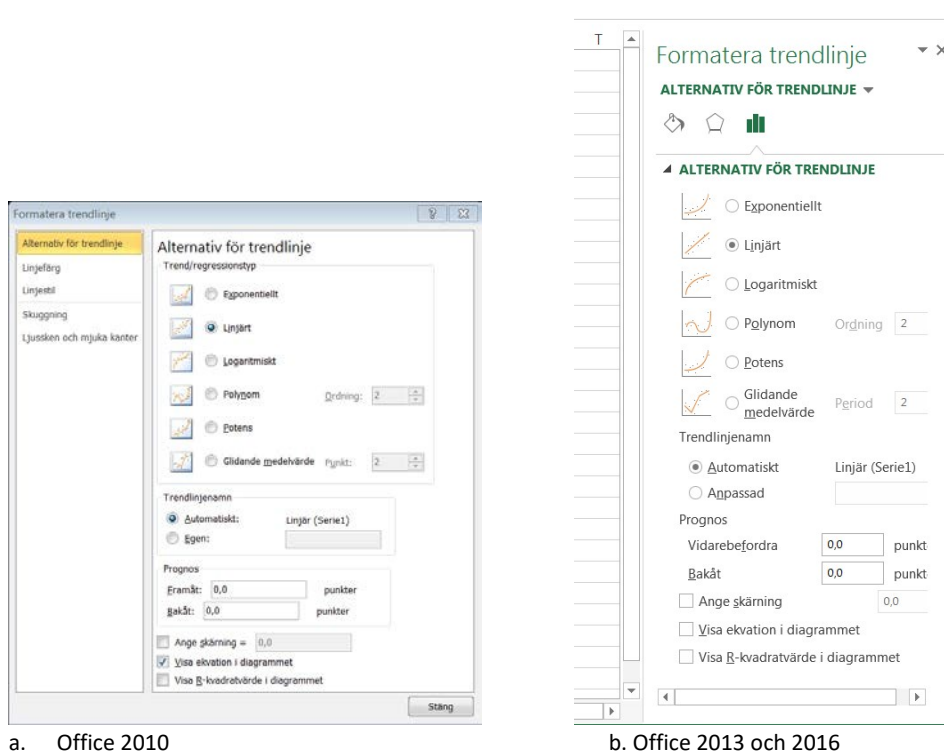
Formatera trendlinje

? ✕

Alternativ för trendlinje
Linjefärg
Linjestil
Skuggning
Ljussken och mjuka kanter

Alternativ för trendlinje
Trend/regressionstyp
Exponentiellt
Linjärt
Logaritmiskt
Polynom Ordning: 2
Potens
Glidande medelvärde Punkt: 2

Trendlinjenamn
Automatiskt: Linjär (Serie1)
Egen:

Prognos
Framåt: 0,0 punkter
Bakåt: 0,0 punkter

Ange skärning = 0,0
Visa ekvation i diagrammet
Visa R-kvadratvärde i diagrammet

Stäng

a. Office 2010

T

Formatera trendlinje ▾ ✕
ALTERNATIV FÖR TRENDLINJE ▾

◢ ALTERNATIV FÖR TRENDLINJE
Exponentiellt
Linjärt
Logaritmiskt
Polynom Ordning 2
Potens
Glidande medelvärde Period 2
Trendlinjenamn
Automatiskt Linjär (Serie1)
Anpassad
Prognos
Vidarebefordra 0,0 punkt
Bakåt 0,0 punkt
Ange skärning 0,0
Visa ekvation i diagrammet
Visa R-kvadratvärde i diagrammet

b. Office 2013 och 2016